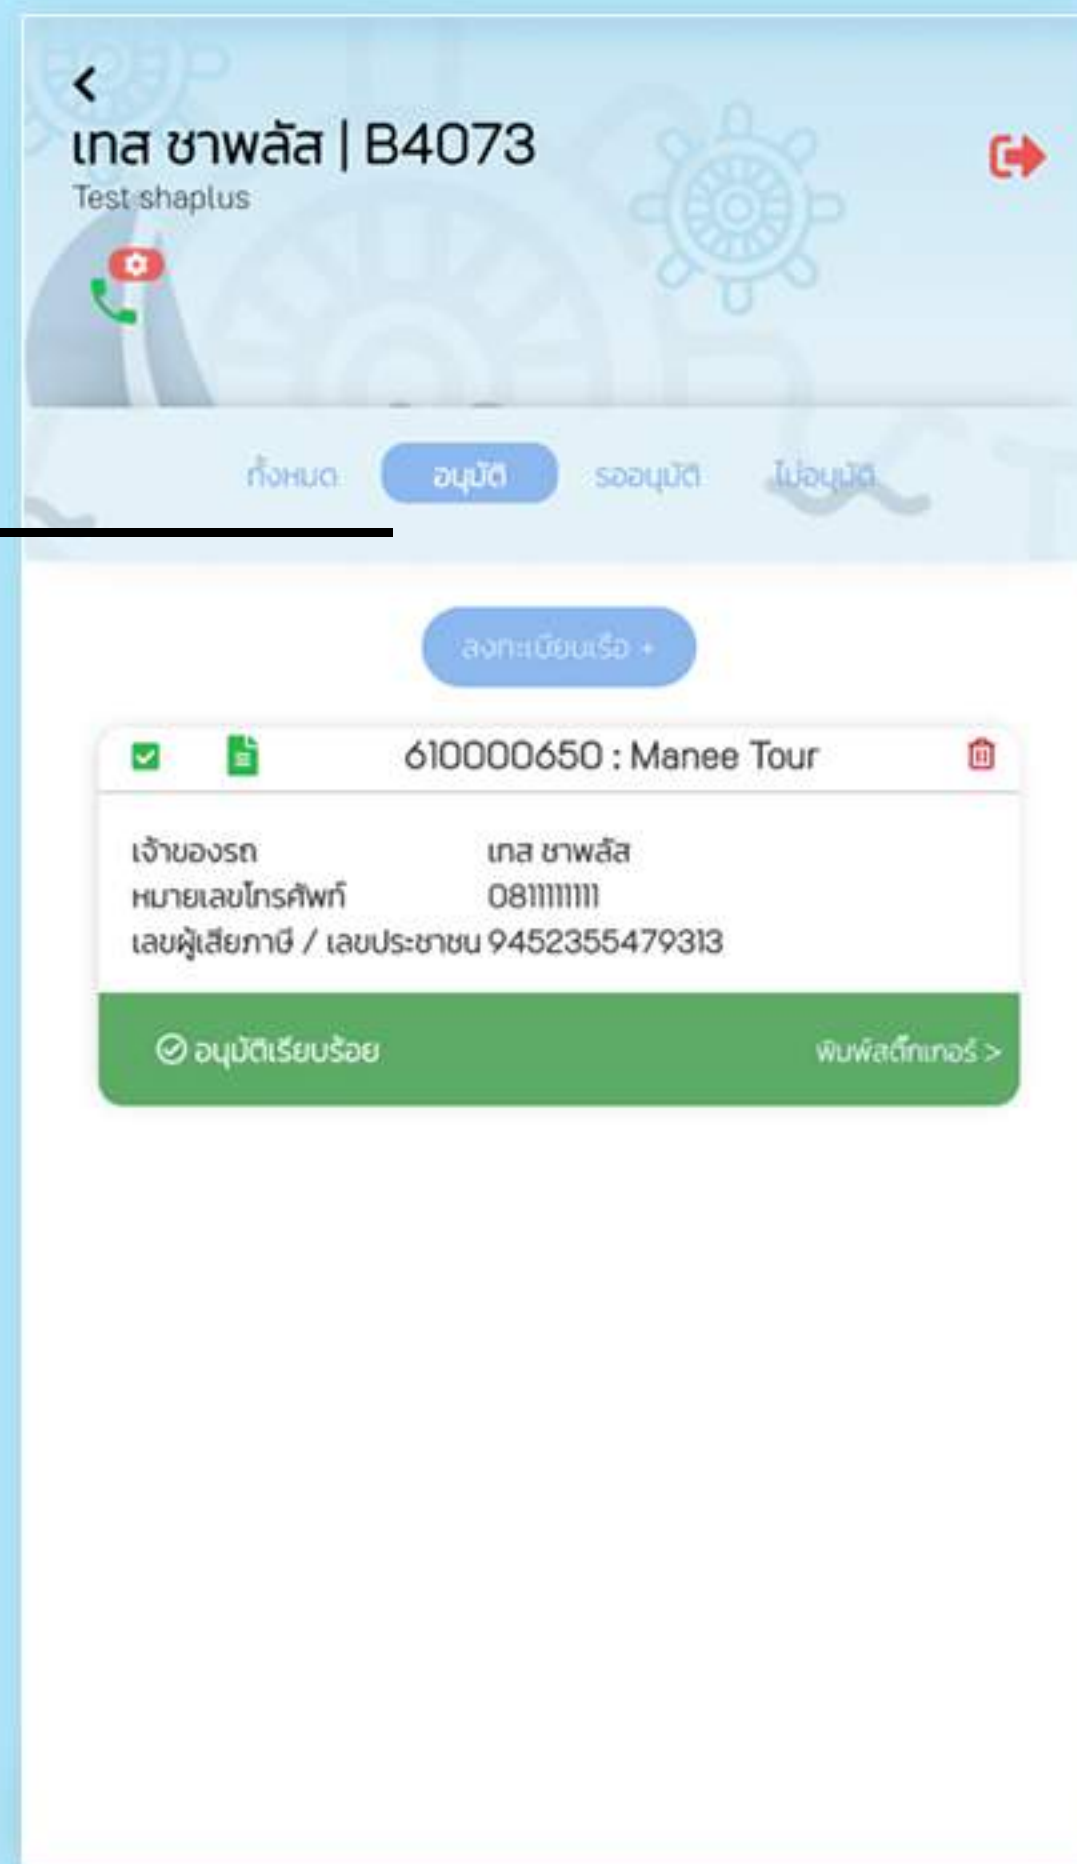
<

เทส ชาพลัส | B4073

Test shaplus

ทั้งหมด อนุมัติ รออนุมัติ ไม่อนุมัติ

ลงทะเบียนเรือ +

610000650 : Manee Tour

เจ้าของรถ เทส ชาพลัส
หมายเลขโทรศัพท์ 0811111111
เลขผู้เสียภาษี / เลขประชาชน 9452355479313

อนุมัติเรียบร้อย

พิมพ์สติ๊กเกอร์ >